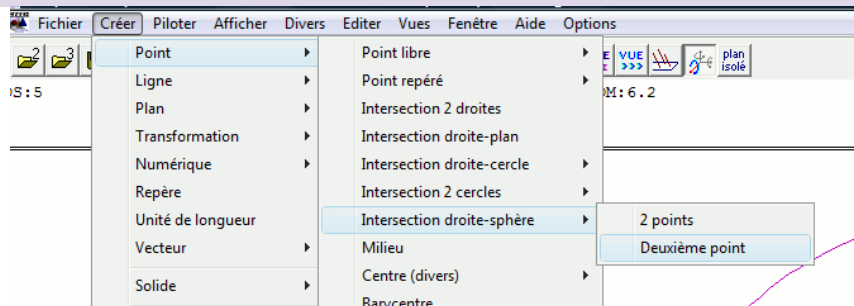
Fichier Créer Piloter Afficher Divers Editer Vues Fenêtre Aide Options

2 3

VUE >>> plan isolé

S:5

M:6.2

Point
Ligne
Plan
Transformation
Numérique
Repère
Unité de longueur
Vecteur
Solide

Point libre
Point repéré
Intersection 2 droites
Intersection droite-plan
Intersection droite-cercle
Intersection 2 cercles
Intersection droite-sphère
Milieu
Centre (divers)
Barycentre

2 points
Deuxième point